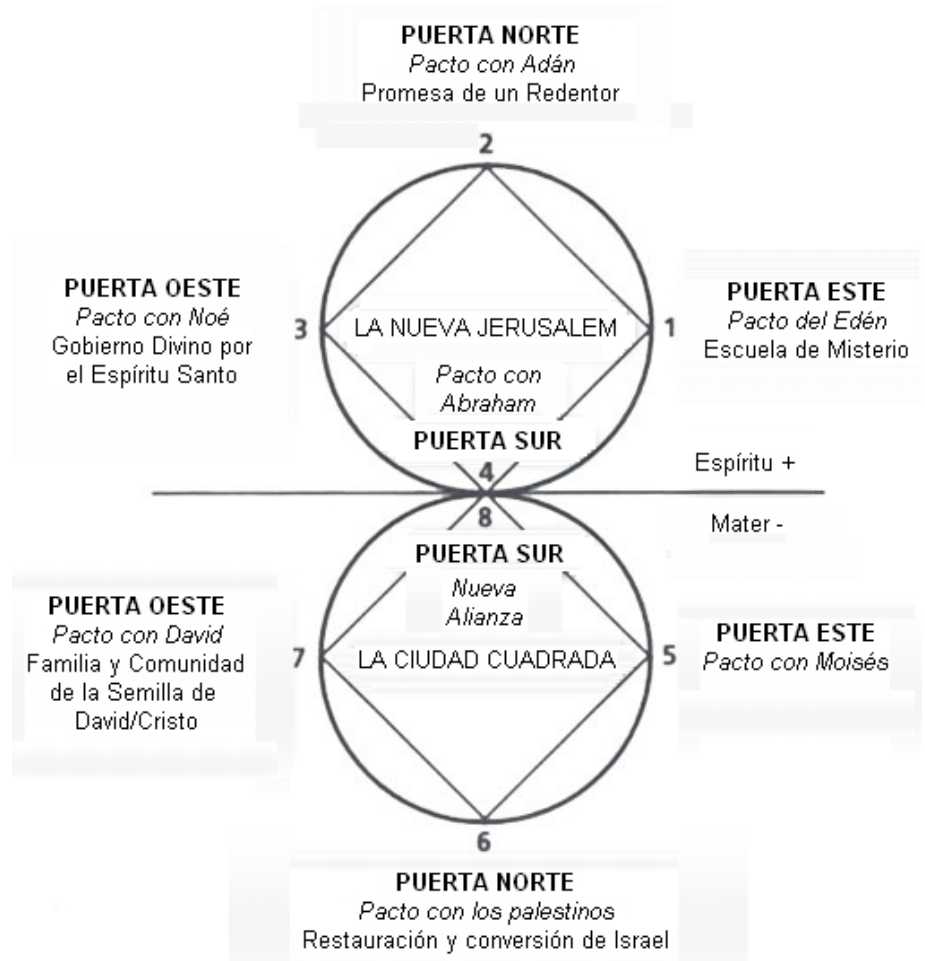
PUERTA NORTE
Pacto con Adán
Promesa de un Redentor

2

PUERTA OESTE
Pacto con Noé
Gobierno Divino por el Espíritu Santo

3

LA NUEVA JERUSALEM

1

PUERTA ESTE
Pacto del Edén
Escuela de Misterio

Pacto con Abraham

PUERTA SUR

4

Espíritu +

8

Mater -

PUERTA SUR

Nueva Alianza

PUERTA OESTE
Pacto con David
Familia y Comunidad de la Semilla de David/Cristo

7

LA CIUDAD CUADRADA

5

PUERTA ESTE
Pacto con Moisés

6

PUERTA NORTE
Pacto con los palestinos
Restauración y conversión de Israel